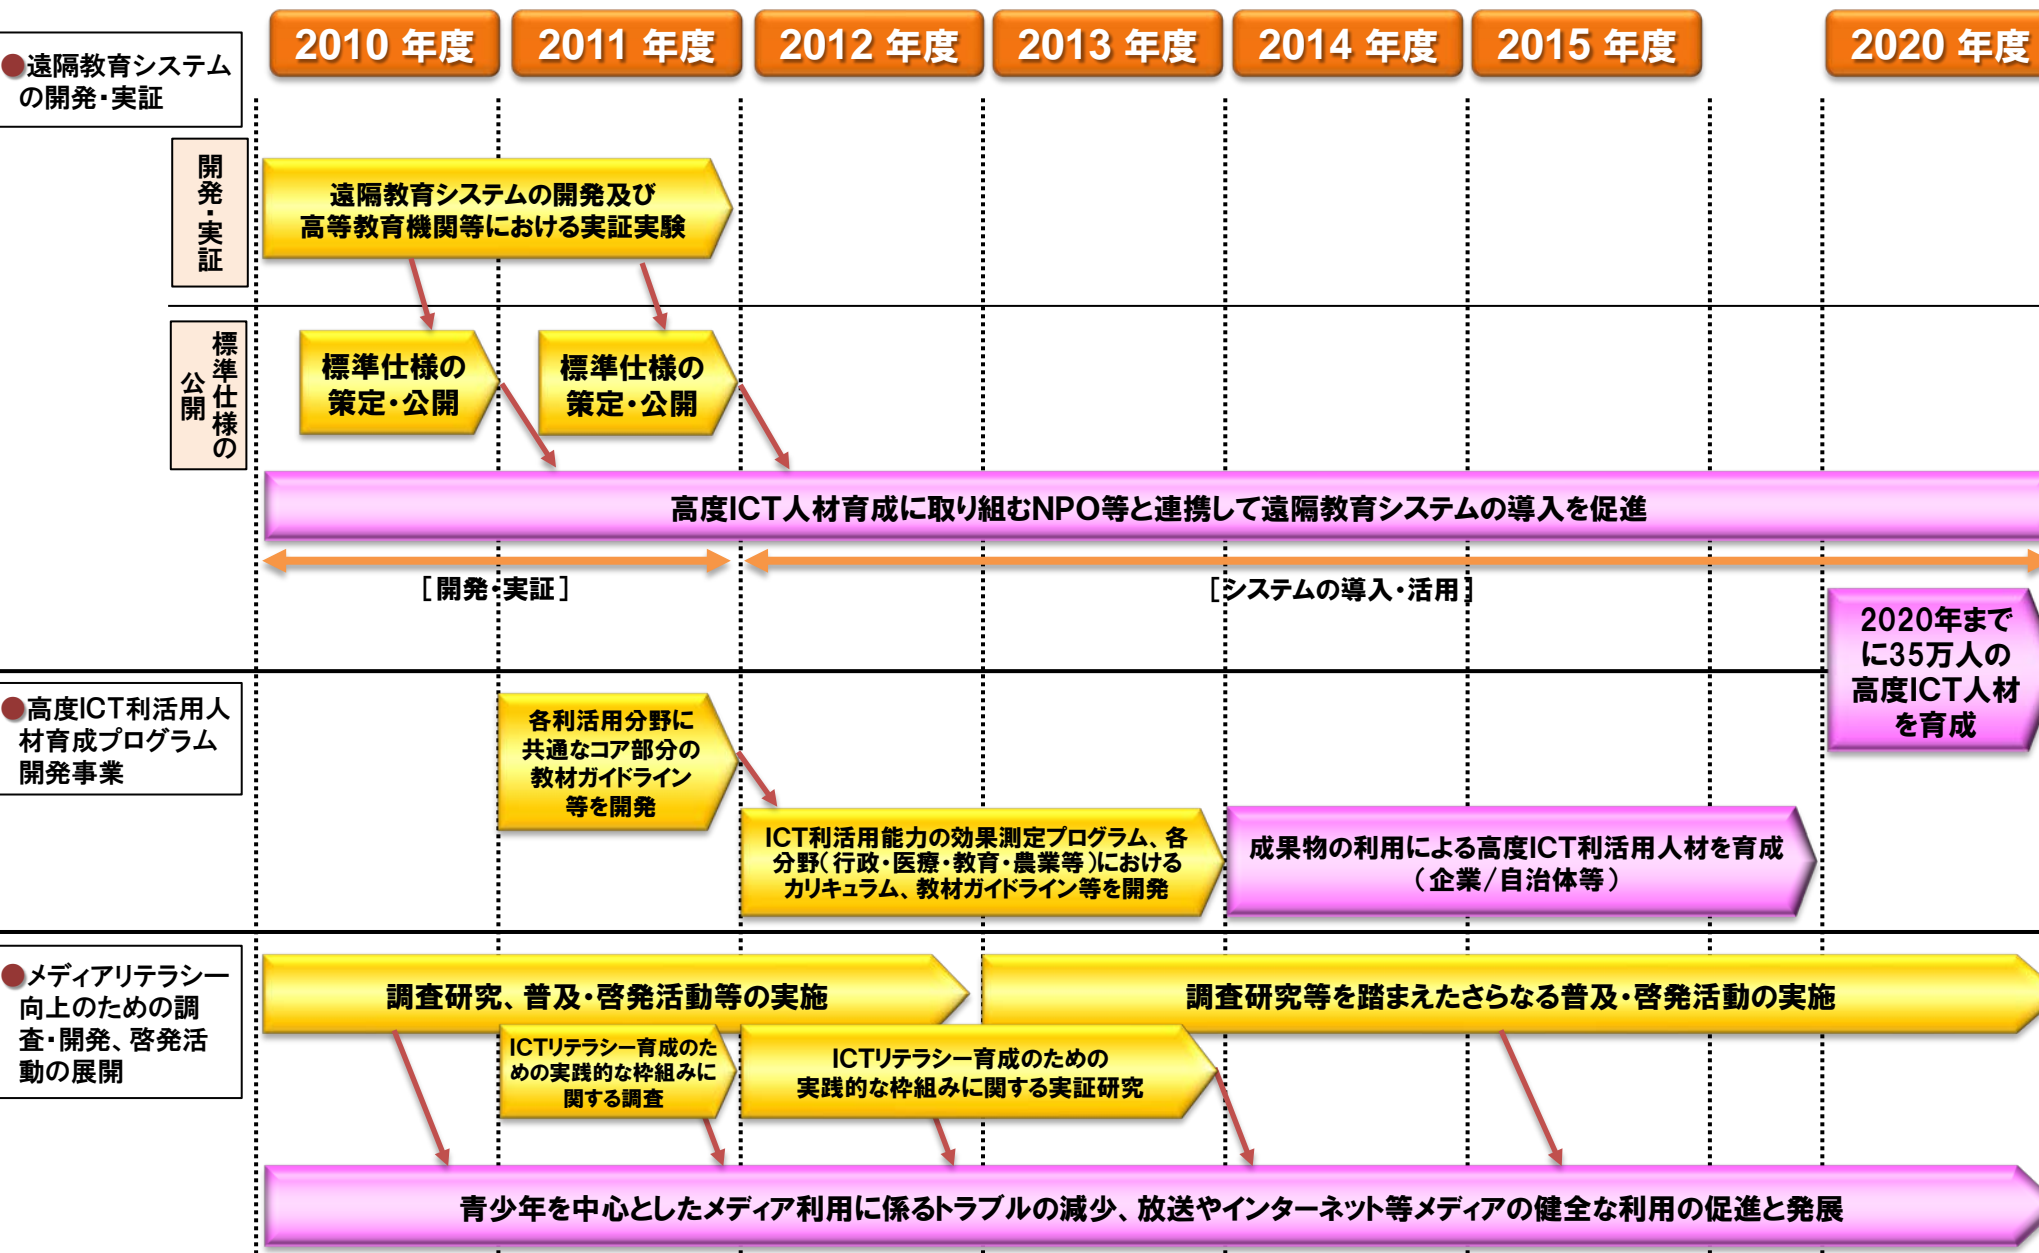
2010 年度
2011 年度
2012 年度
2013 年度
2014 年度
2015 年度
2020 年度

●遠隔教育システムの開発・実証

開発・実証

遠隔教育システムの開発及び高等教育機関等における実証実験

標準仕様の公開

標準仕様の策定・公開

標準仕様の策定・公開

高度ICT人材育成に取り組むNPO等と連携して遠隔教育システムの導入を促進

［開発・実証］

［システムの導入・活用］

2020年までに35万人の高度ICT人材を育成

●高度ICT利活用人材育成プログラム開発事業

各利活用分野に共通なコア部分の教材ガイドライン等を開発

ICT利活用能力の効果測定プログラム、各分野（行政・医療・教育・農業等）におけるカリキュラム、教材ガイドライン等を開発

成果物の利用による高度ICT利活用人材を育成（企業/自治体等）

●メディアリテラシー向上のための調査・開発、啓発活動の展開

調査研究、普及・啓発活動等の実施

調査研究等を踏まえたさらなる普及・啓発活動の実施

ICTリテラシー育成のための実践的な枠組みに関する調査

ICTリテラシー育成のための実践的な枠組みに関する実証研究

青少年を中心としたメディア利用に係るトラブルの減少、放送やインターネット等メディアの健全な利用の促進と発展